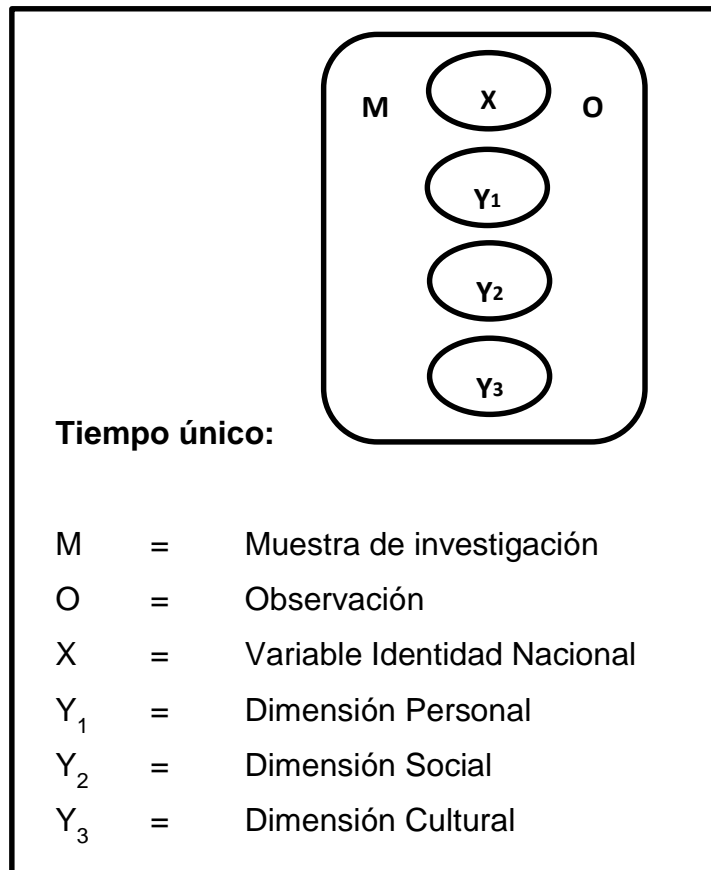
M X O

$Y_1$

$Y_2$

$Y_3$

**Tiempo único:**

M = Muestra de investigación

O = Observación

X = Variable Identidad Nacional

$Y_1$ = Dimensión Personal

$Y_2$ = Dimensión Social

$Y_3$ = Dimensión Cultural